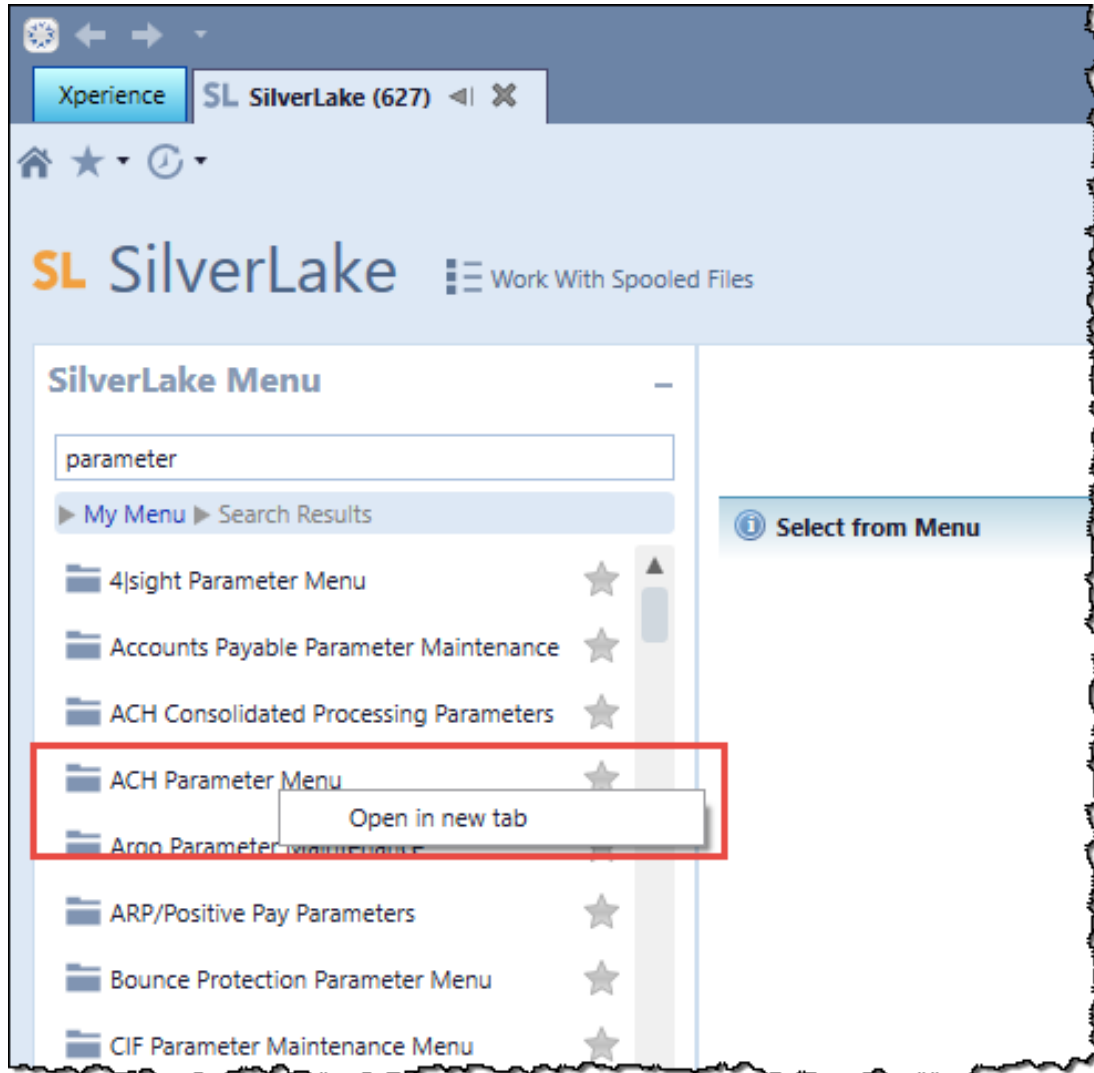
Xperience
SL SilverLake (627)

SL SilverLake
Work With Spooled Files

SilverLake Menu

parameter

My Menu Search Results

4|sight Parameter Menu
Accounts Payable Parameter Maintenance
ACH Consolidated Processing Parameters
ACH Parameter Menu
Open in new tab
Argo Parameter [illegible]
ARP/Positive Pay Parameters
Bounce Protection Parameter Menu
CIF Parameter Maintenance Menu

Select from Menu